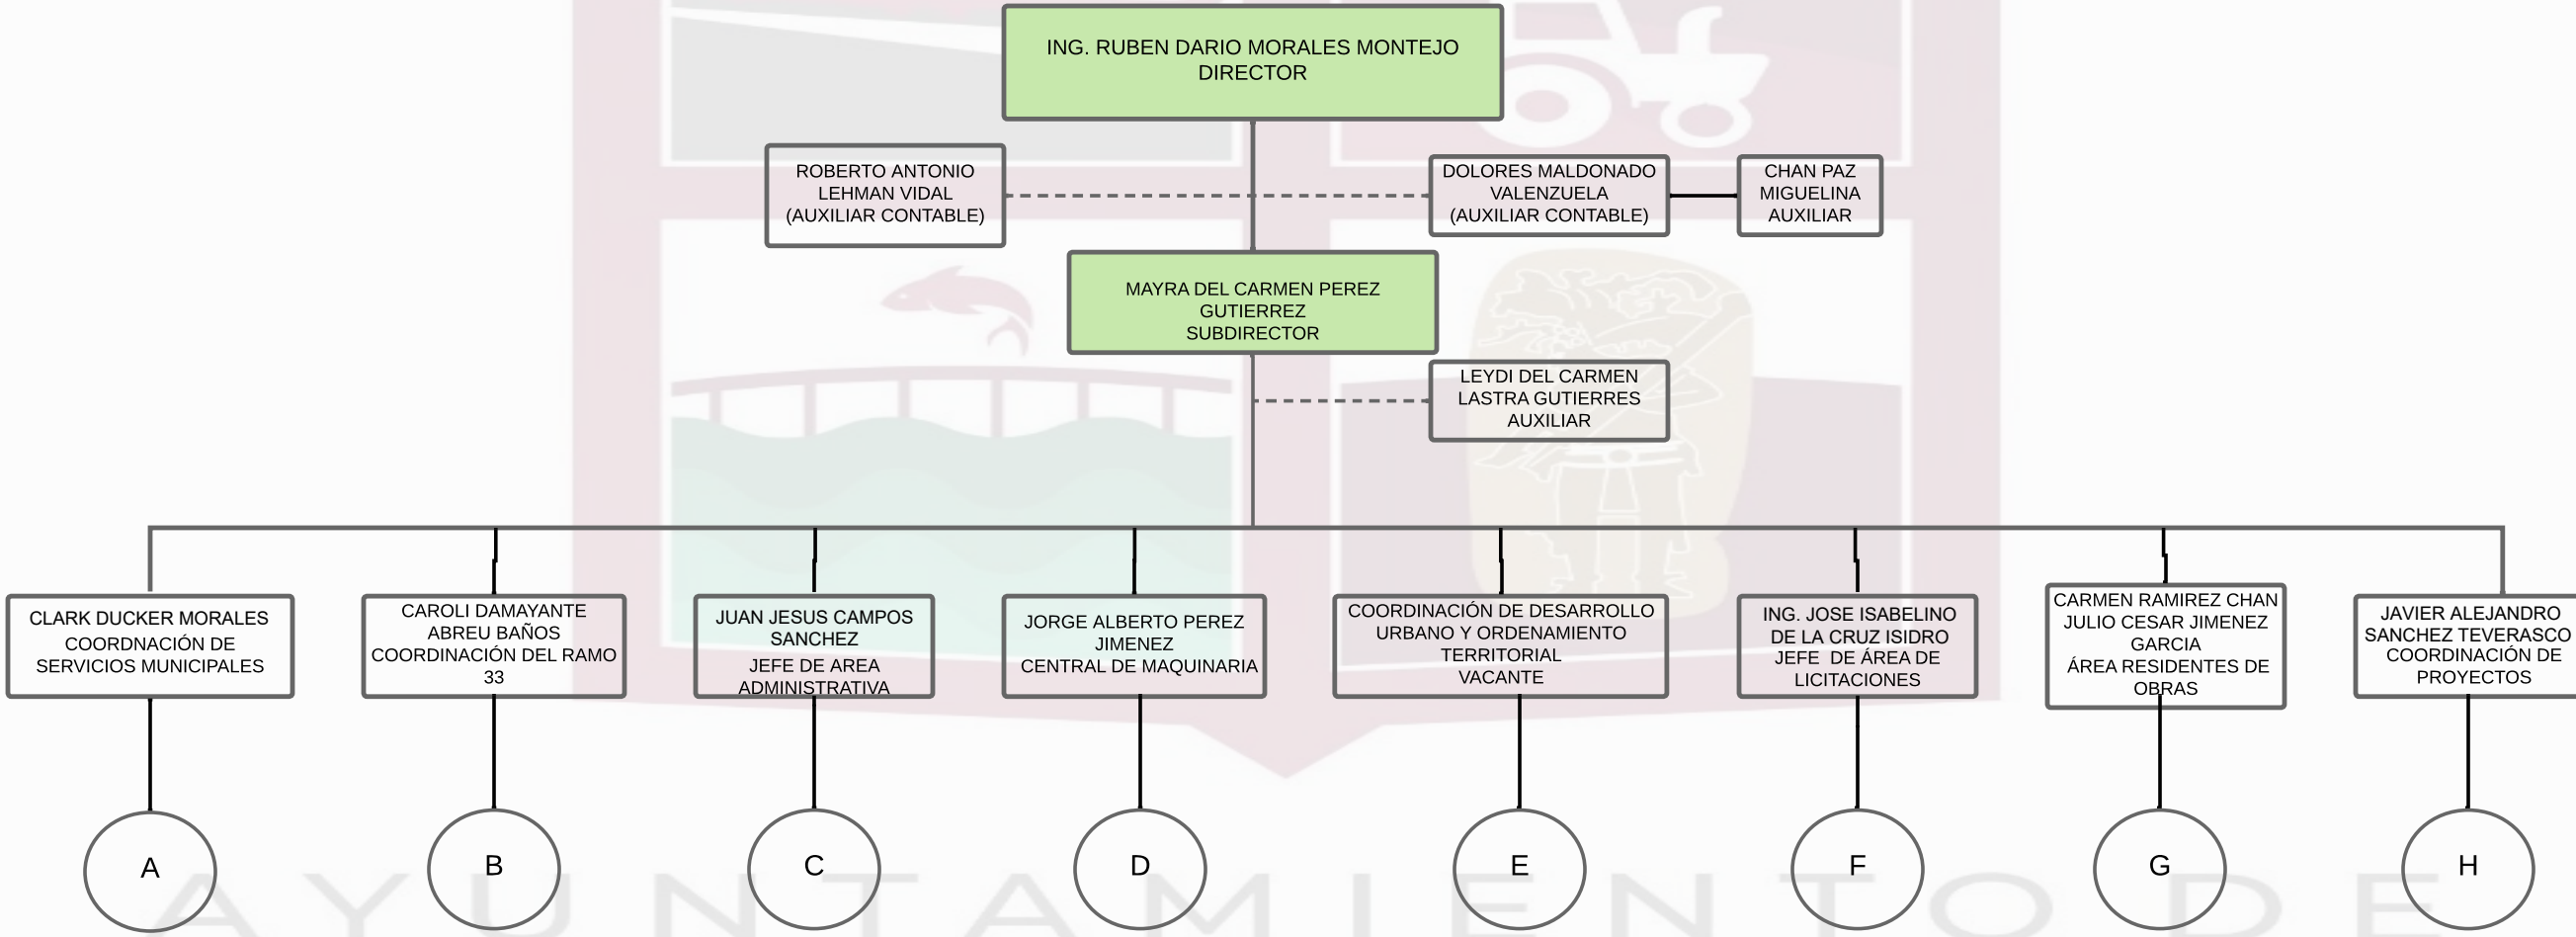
ING. RUBEN DARIO MORALES MONTEJO
DIRECTOR

ROBERTO ANTONIO LEHMAN VIDAL (AUXILIAR CONTABLE)

DOLORES MALDONADO VALENZUELA (AUXILIAR CONTABLE)

CHAN PAZ MIGUELINA AUXILIAR

MAYRA DEL CARMEN PEREZ GUTIERREZ
SUBDIRECTOR

LEYDI DEL CARMEN LASTRA GUTIERRES AUXILIAR

CLARK DUCKER MORALES
COORDNACIÓN DE SERVICIOS MUNICIPALES

CAROLI DAMAYANTE ABREU BAÑOS
COORDINACIÓN DEL RAMO 33

JUAN JESUS CAMPOS SANCHEZ
JEFE DE AREA ADMINISTRATIVA

JORGE ALBERTO PEREZ JIMENEZ
CENTRAL DE MAQUINARIA

COORDINACIÓN DE DESARROLLO URBANO Y ORDENAMIENTO TERRITORIAL
VACANTE

ING. JOSE ISABELINO DE LA CRUZ ISIDRO
JEFE DE ÁREA DE LICITACIONES

CARMEN RAMIREZ CHAN
JULIO CESAR JIMENEZ GARCIA
ÁREA RESIDENTES DE OBRAS

JAVIER ALEJANDRO SANCHEZ TEVERASCO
COORDINACIÓN DE PROYECTOS

A

B

C

D

E

F

G

H

AYUNTAMIENTO DE